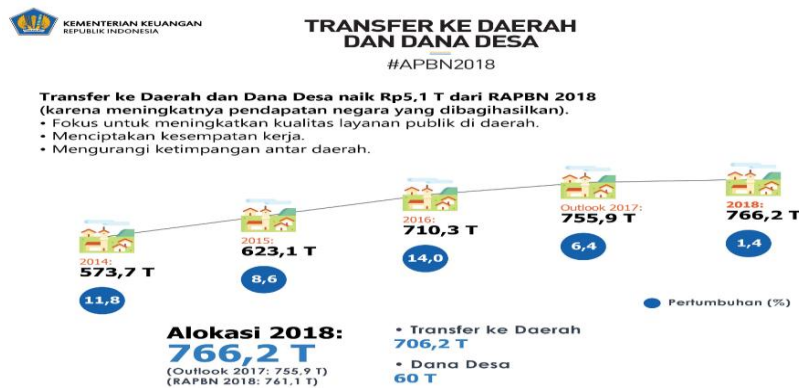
KEMENTERIAN KEUANGAN
REPUBLIK INDONESIA

TRANSFER KE DAERAH DAN DANA DESA
#APBN2018

Transfer ke Daerah dan Dana Desa naik Rp5,1 T dari RAPBN 2018 (karena meningkatnya pendapatan negara yang dibagihasilkan).
• Fokus untuk meningkatkan kualitas layanan publik di daerah.
• Menciptakan kesempatan kerja.
• Mengurangi ketimpangan antar daerah.

2014:
573,7 T
11,8

2015:
623,1 T
8,6

2016:
710,3 T
14,0

Outlook 2017:
755,9 T
6,4

2018:
766,2 T
1,4

Pertumbuhan (%)

Alokasi 2018:
766,2 T
(Outlook 2017: 755,9 T)
(RAPBN 2018: 761,1 T)

• Transfer ke Daerah
706,2 T
• Dana Desa
60 T